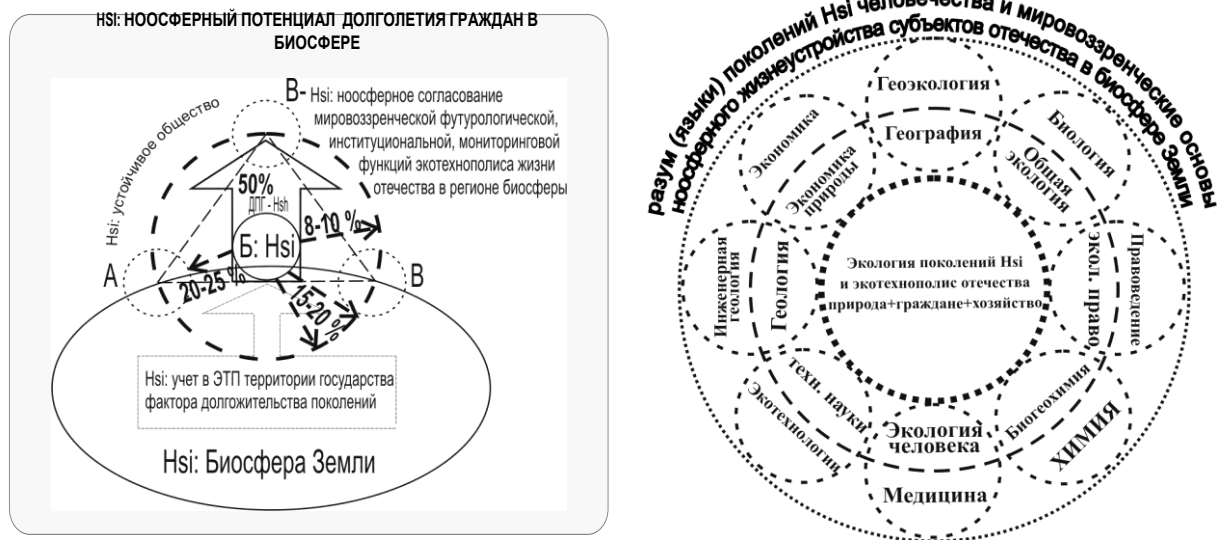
HSI: НООСФЕРНЫЙ ПОТЕНЦИАЛ ДОЛГОЛЕТИЯ ГРАЖДАН В БИОСФЕРЕ

В- Hsi: ноосферное согласование мировоззренческой футурологической, институциональной, мониторинговой функций экотехнополиса жизни отечества в регионе биосферы

Hsi: устойчивое общество

50%
ДПГ - Hsh

8-10 %

Б: Hsi

А

20-25 %

15-20 %

В

Hsi: учет в ЭТП территории государства фактора долгожительства поколений

Hsi: Биосфера Земли

разум (языки) поколений Hsi человечества и мировоззренческие основы ноосферного жизнеустройства субъектов отечества в биосфере Земли

Геоэкология

География

Экономика

Экономика природы

Биология

Общая экология

Экология поколений Hsi и экотехнополис отечества природа+граждане+хозяйство

Инженерная геология

Геология

Экол. право

Правоведение

техн. науки

Экотехнологии

Экология человека

Биогеохимия

ХИМИЯ

Медицина